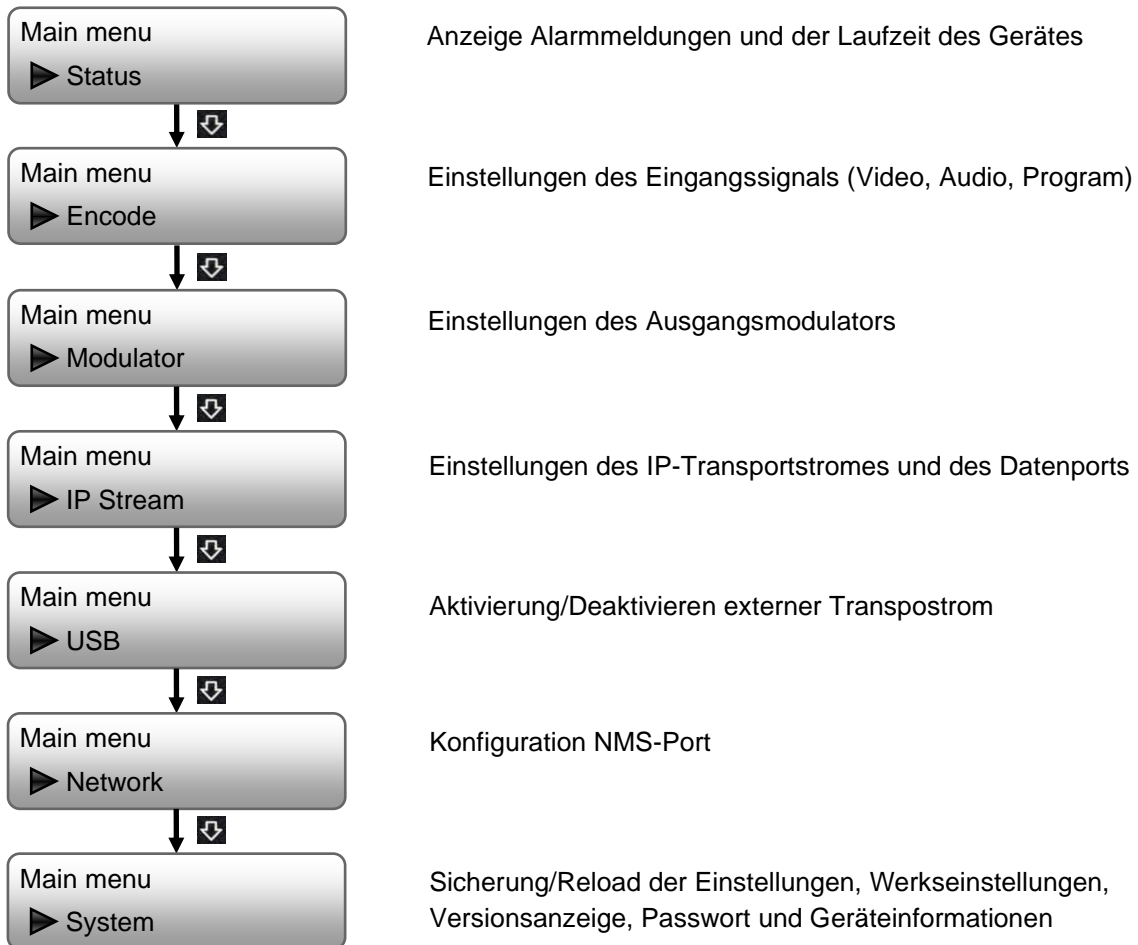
Main menu
▶ Status

Anzeige Alarmmeldungen und der Laufzeit des Gerätes

Main menu
▶ Encode

Einstellungen des Eingangssignals (Video, Audio, Program)

Main menu
▶ Modulator

Einstellungen des Ausgangsmodulators

Main menu
▶ IP Stream

Einstellungen des IP-Transportstromes und des Datenports

Main menu
▶ USB

Aktivierung/Deaktivieren externer Transpostrom

Main menu
▶ Network

Konfiguration NMS-Port

Main menu
▶ System

Sicherung/Reload der Einstellungen, Werkseinstellungen, Versionsanzeige, Passwort und Geräteinformationen